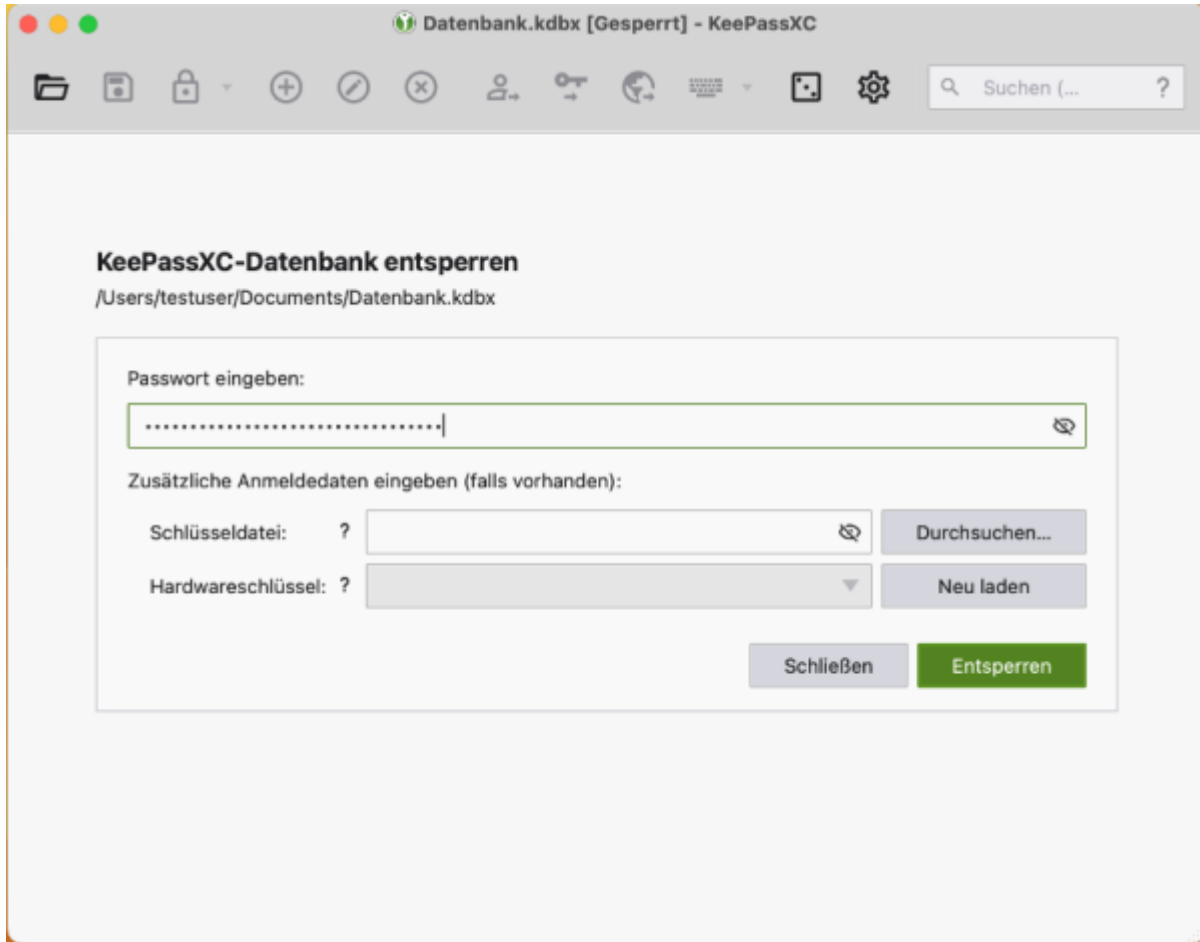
Datenbank.kdbx [Gesperrt] - KeePassXC

Suchen (...

?

KeePassXC-Datenbank entsperren

/Users/testuser/Documents/Datenbank.kdbx

Passwort eingeben:

••••••••••••••••••••••••••••••••

Zusätzliche Anmeldedaten eingeben (falls vorhanden):

Schlüsseldatei: ?

Durchsuchen...

Hardwareschlüssel: ?

Neu laden

Schließen

Entsperren